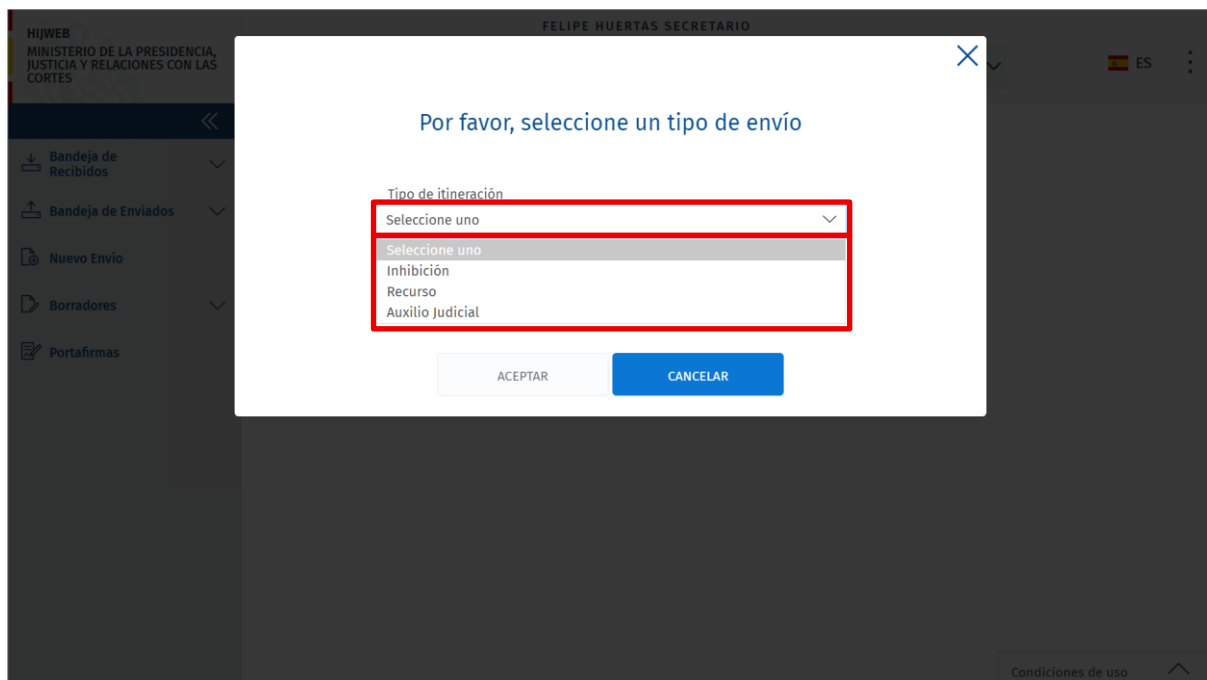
HIJWEB
MINISTERIO DE LA PRESIDENCIA, JUSTICIA Y RELACIONES CON LAS CORTES

FELIPE HUERTAS SECRETARIO

ES

Bandeja de Recibidos

Bandeja de Enviados

Nuevo Envío

Borradores

Portafirmas

Por favor, seleccione un tipo de envío

Tipo de itineración

Seleccione uno

Seleccione uno
Inhibición
Recurso
Auxilio Judicial

ACEPTAR

CANCELAR

Condiciones de uso